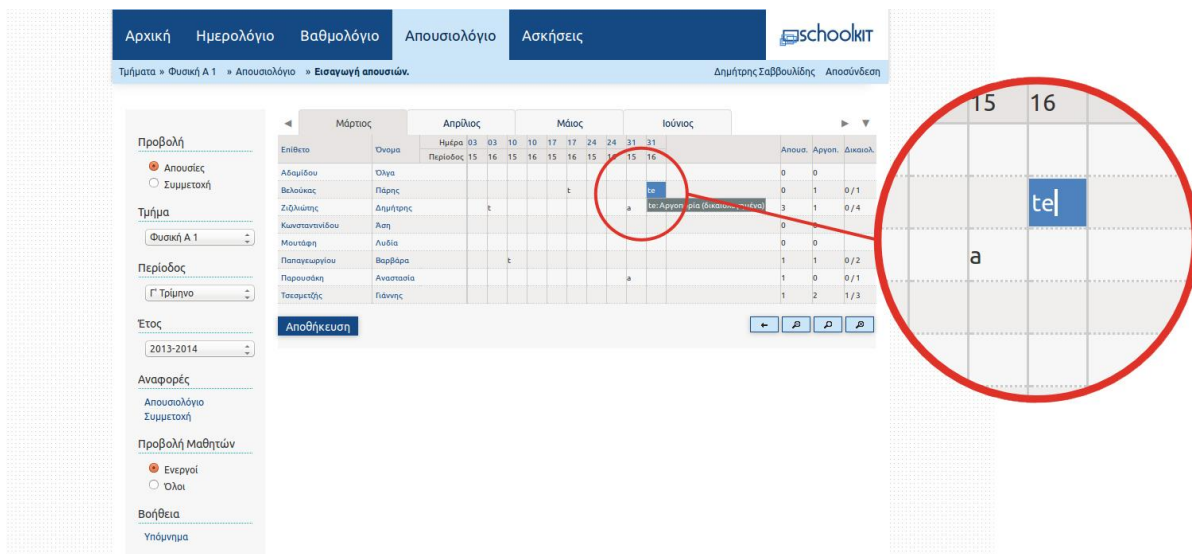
Αρχική Ημερολόγιο Βαθμολόγιο Απουσιολόγιο Ασκήσεις schoolKIT

Τμήματα » Φυσική Α 1 » Απουσιολόγιο » Εισαγωγή απουσιών.

Δημήτρης Σαββουλίδης Αποσύνδεση

Προβολή
Απουσίες
Συμμετοχή

Τμήμα
Φυσική Α 1

Περίοδος
Γ' Τρίμηνο

Έτος
2013-2014

Αναφορές
Απουσιολόγιο
Συμμετοχή

Προβολή Μαθητών
Ενεργοί
Όλοι

Βοήθεια
Υπόμνημα

◄ Μάρτιος Απρίλιος Μάιος Ιούνιος ► ▼

| Επίθετο | Όνομα | Ημέρα / Περίοδος | 03 15 | 03 16 | 10 15 | 10 16 | 17 15 | 17 16 | 24 15 | 24 16 | 31 15 | 31 16 | Απουσ. | Αργοπ. | Δικαιολ. |
|---|---|---|---|---|---|---|---|---|---|---|---|---|---|---|---|
| Αδαμίδου | Όλγα | | | | | | | | | | | | 0 | 0 | |
| Βελούκας | Πάρης | | | | | | | t | | | | te | 0 | 1 | 0 / 1 |
| Ζιζιλιώτης | Δημήτρης | | | t | | | | | | | a | | 3 | 1 | 0 / 4 |
| Κωνσταντινίδου | Άση | | | | | | | | | | | | 0 | 0 | |
| Μουτάφη | Λυδία | | | | | | | | | | | | 0 | 0 | |
| Παπαγεωργίου | Βαρβάρα | | | | t | | | | | | | | 1 | 1 | 0 / 2 |
| Παρουσάκη | Αναστασία | | | | | | | | | | a | | 1 | 0 | 0 / 1 |
| Τσεσμετζής | Γιάννης | | | | | | | | | | | | 1 | 2 | 1 / 3 |

te: Αργοπ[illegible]ρία (δικαιο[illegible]μένα)

Αποθήκευση

15 16
te
a